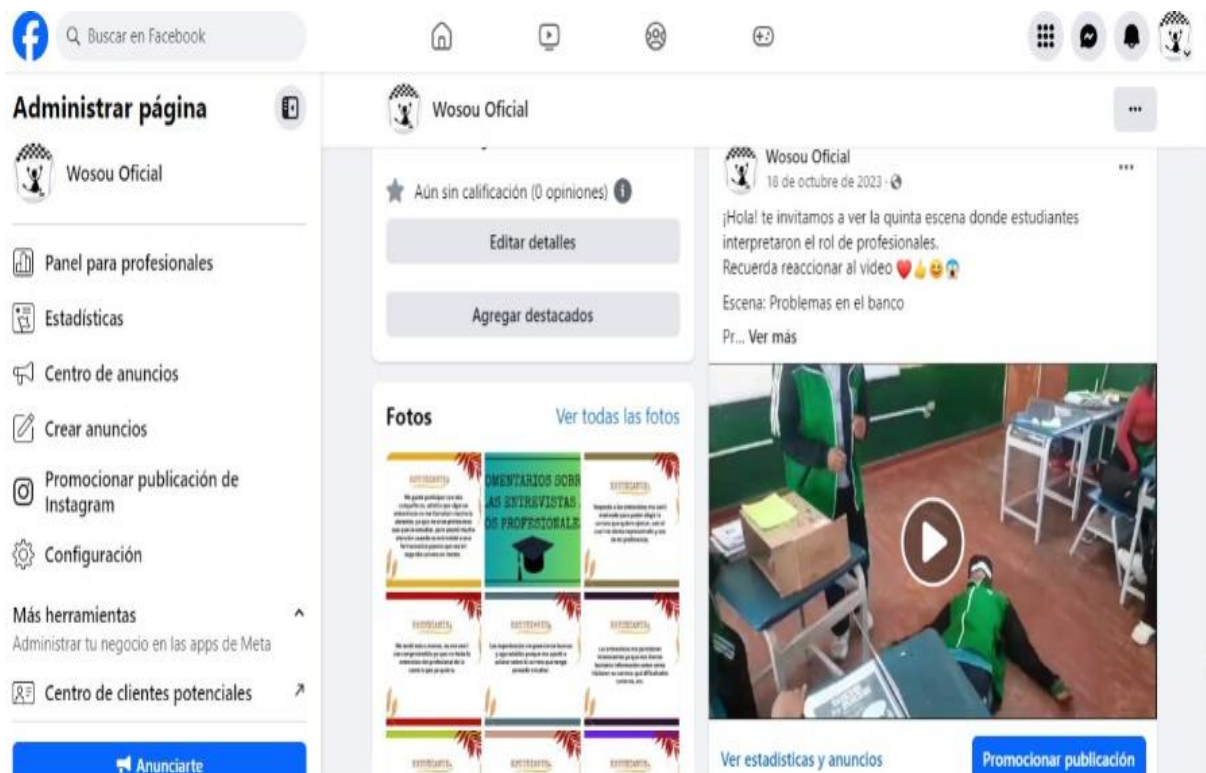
Buscar en Facebook

Administrar página

Wosou Oficial

Panel para profesionales

Estadísticas

Centro de anuncios

Crear anuncios

Promocionar publicación de Instagram

Configuración

Más herramientas

Administrar tu negocio en las apps de Meta

Centro de clientes potenciales

Anunciarte

Wosou Oficial

Aún sin calificación (0 opiniones)

Editar detalles

Agregar destacados

Fotos

Ver todas las fotos

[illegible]

OMENTARIOS SOBR LAS ENTREVISTAS OS PROFESIONALE

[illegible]

Wosou Oficial

18 de octubre de 2023 ·

¡Hola! te invitamos a ver la quinta escena donde estudiantes interpretaron el rol de profesionales.
Recuerda reaccionar al video ❤️👍😆😱

Escena: Problemas en el banco

Pr... Ver más

Ver estadísticas y anuncios

Promocionar publicación